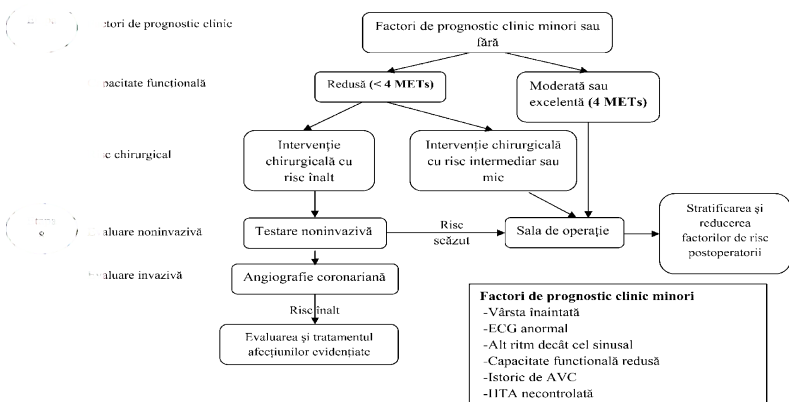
ctori de prognostic clinic

pacitate funcțională

c chirurgical

valuare noninvazivă

valuare invazivă

Factori de prognostic clinic minori sau fără

Redusă (< 4 METs)

Moderată sau excelentă (4 METs)

Intervenție chirurgicală cu risc înalt

Intervenție chirurgicală cu risc intermediar sau mic

Testare noninvazivă

Risc scăzut

Sala de operație

Stratificarea și reducerea factorilor de risc postoperatorii

Angiografie coronariană

Risc înalt

Evaluarea și tratamentul afecțiunilor evidențiate

Factori de prognostic clinic minori
-Vârsta înaintată
-ECG anormal
-Alt ritm decât cel sinusal
-Capacitate funcțională redusă
-Istoric de AVC
-HTA necontrolată